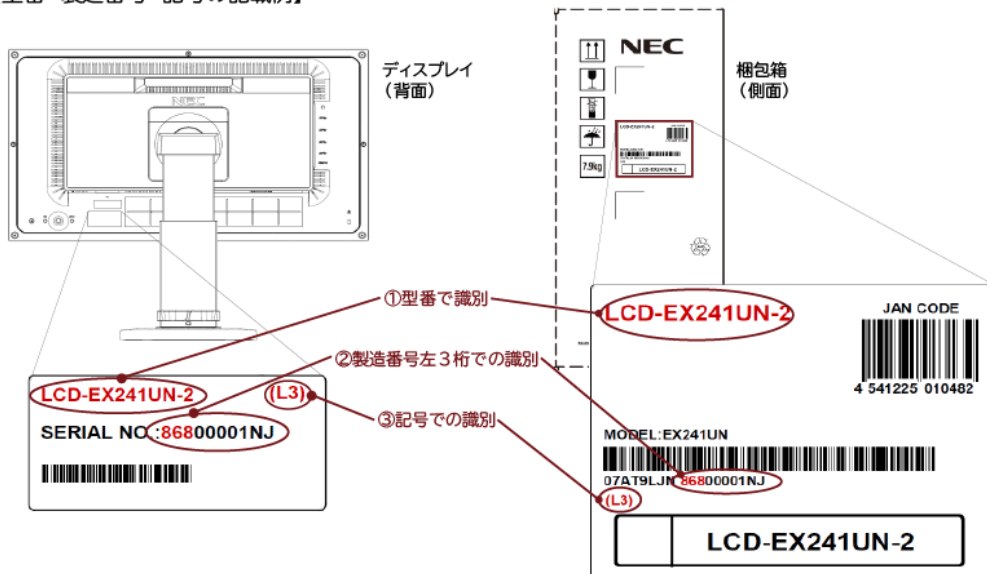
ディスプレイ
（背面）

NEC

NEC

7.9kg

梱包箱
（側面）

LCD-EX241UN-2

①型番で識別

②製造番号左３桁での識別

③記号での識別

LCD-EX241UN-2
(L3)
SERIAL NO.:86800001NJ

JAN CODE
4 541225 010482

MODEL:EX241UN
07AT9LJN 86800001NJ
(L3)

LCD-EX241UN-2